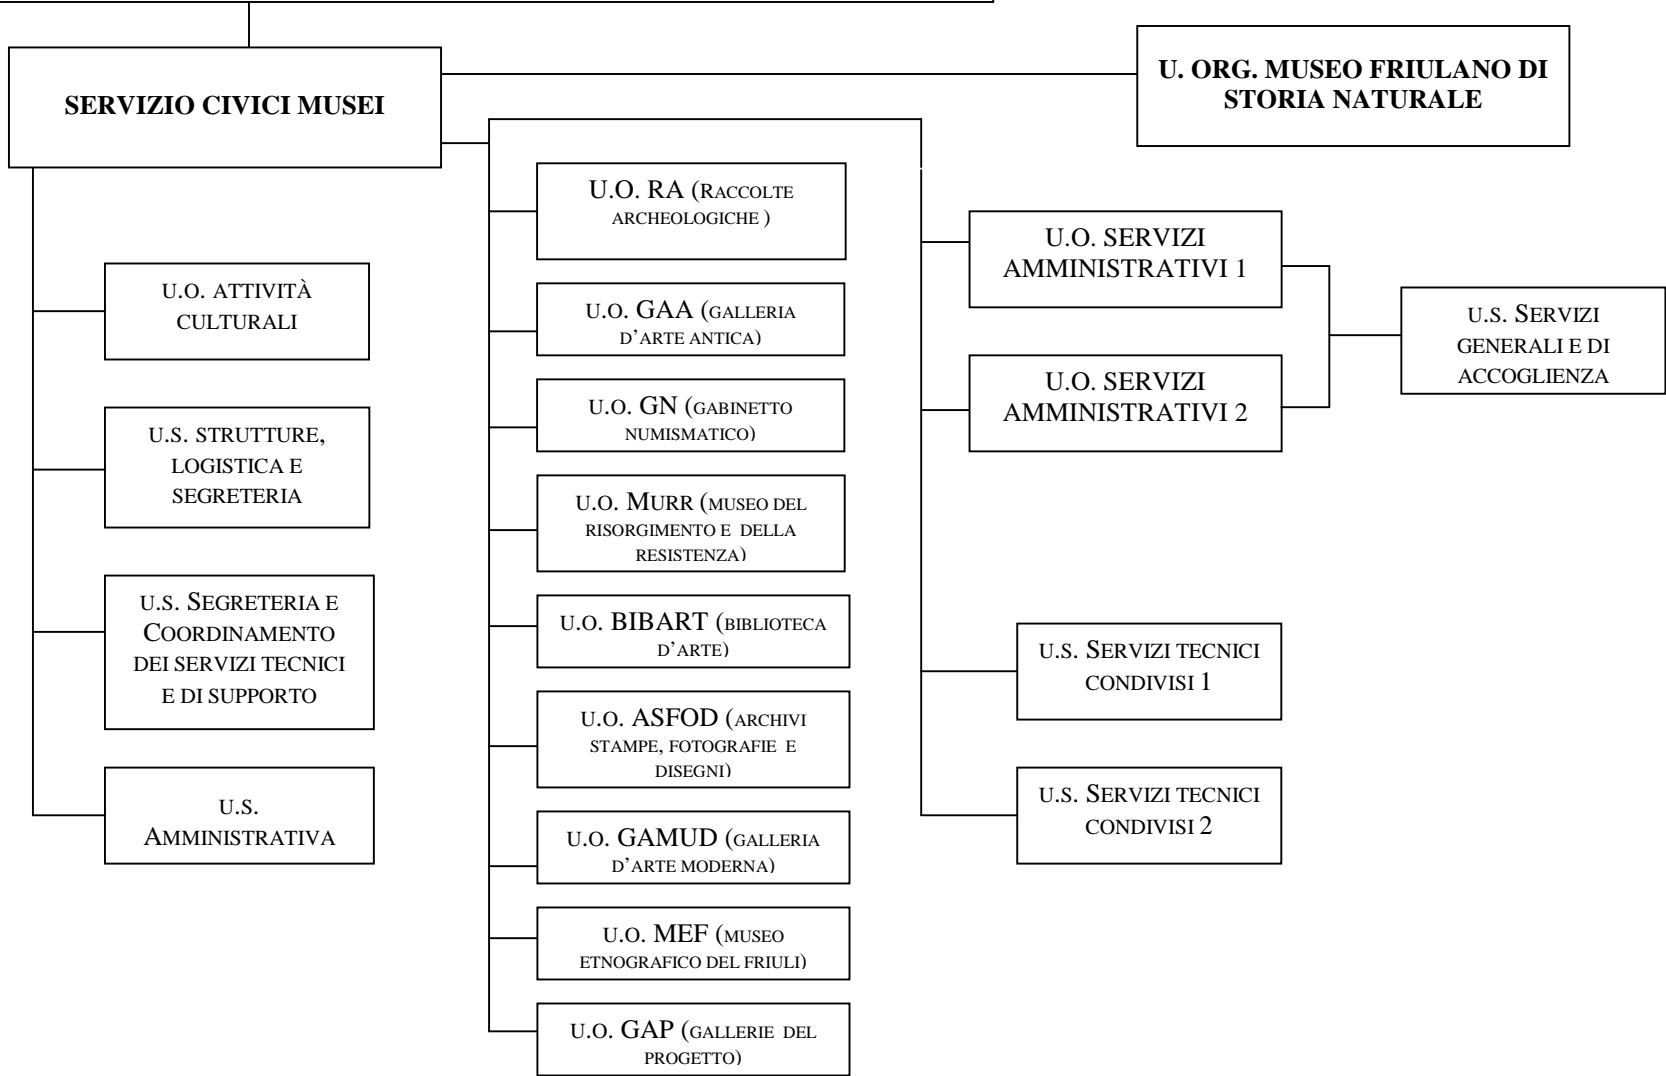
SERVIZIO CIVICI MUSEI

U. ORG. MUSEO FRIULANO DI STORIA NATURALE

U.O. ATTIVITÀ CULTURALI

U.S. STRUTTURE, LOGISTICA E SEGRETERIA

U.S. SEGRETERIA E COORDINAMENTO DEI SERVIZI TECNICI E DI SUPPORTO

U.S. AMMINISTRATIVA

U.O. RA (RACCOLTE ARCHEOLOGICHE )

U.O. GAA (GALLERIA D'ARTE ANTICA)

U.O. GN (GABINETTO NUMISMATICO)

U.O. MURR (MUSEO DEL RISORGIMENTO E DELLA RESISTENZA)

U.O. BIBART (BIBLIOTECA D'ARTE)

U.O. ASFOD (ARCHIVI STAMPE, FOTOGRAFIE E DISEGNI)

U.O. GAMUD (GALLERIA D'ARTE MODERNA)

U.O. MEF (MUSEO ETNOGRAFICO DEL FRIULI)

U.O. GAP (GALLERIE DEL PROGETTO)

U.O. SERVIZI AMMINISTRATIVI 1

U.O. SERVIZI AMMINISTRATIVI 2

U.S. SERVIZI GENERALI E DI ACCOGLIENZA

U.S. SERVIZI TECNICI CONDIVISI 1

U.S. SERVIZI TECNICI CONDIVISI 2